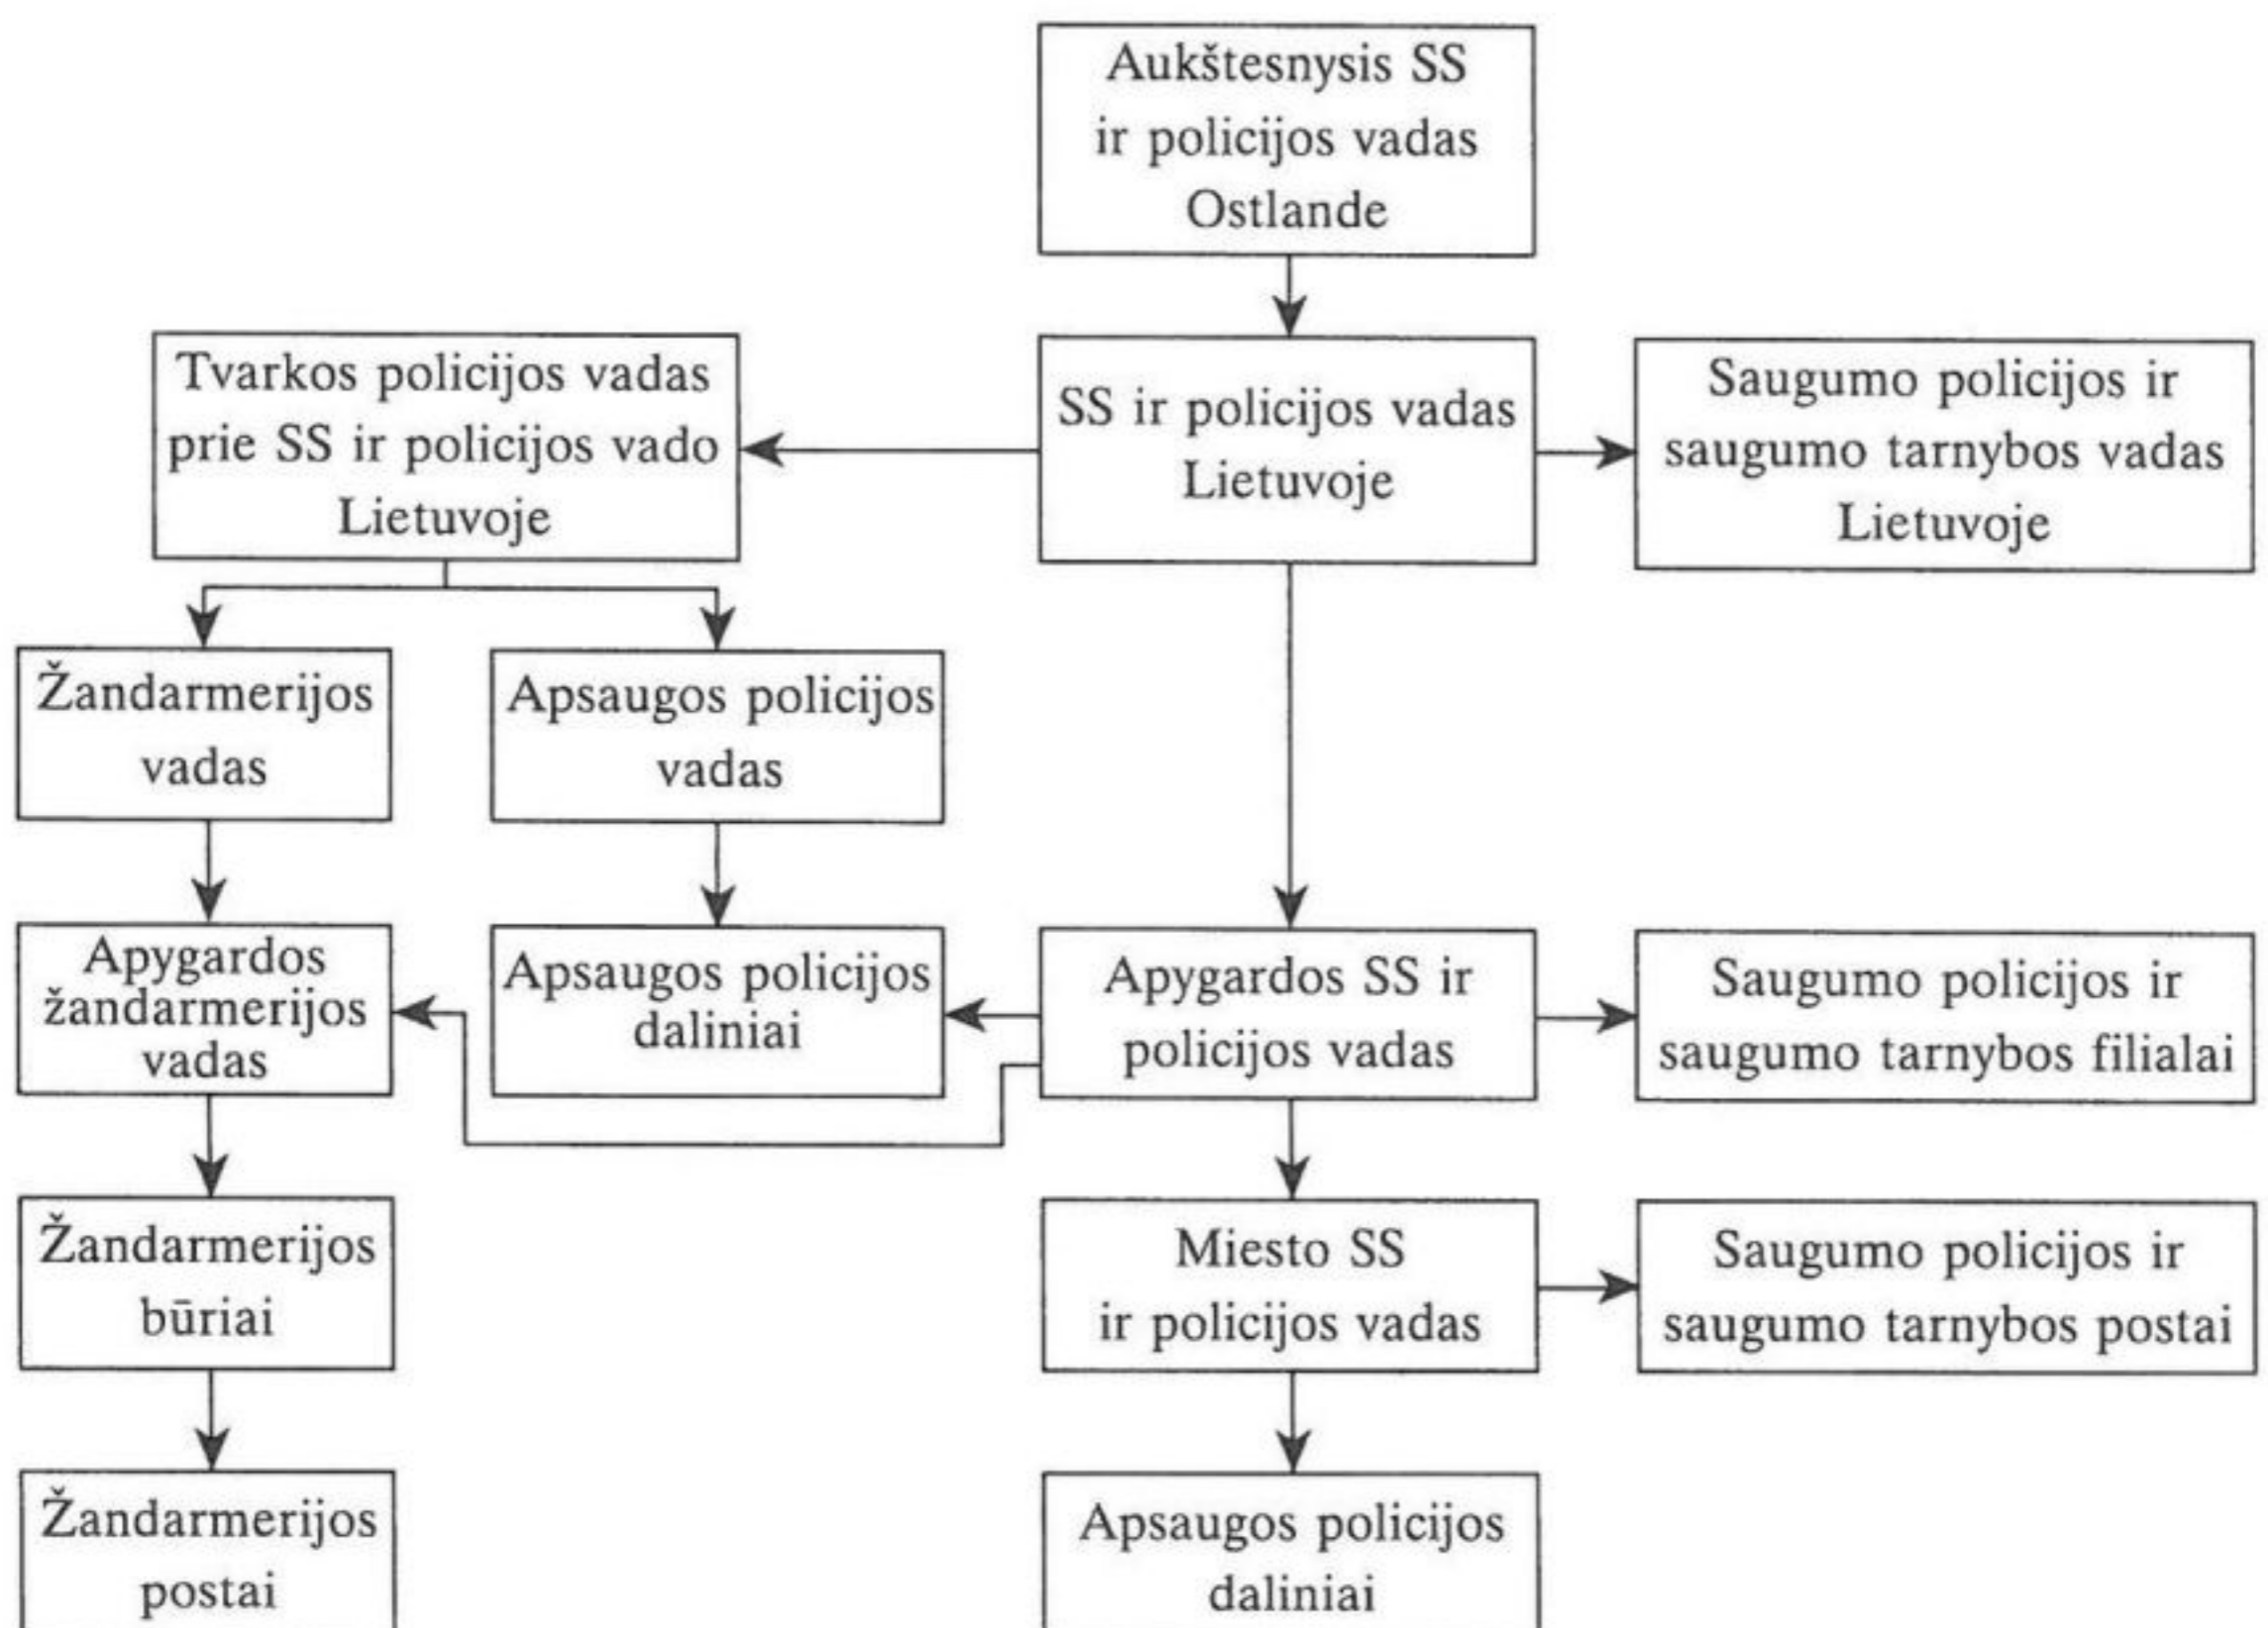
Aukštesnysis SS ir policijos vadas Ostlande

Tvarkos policijos vadas prie SS ir policijos vado Lietuvoje

SS ir policijos vadas Lietuvoje

Saugumo policijos ir saugumo tarnybos vadas Lietuvoje

Žandarmerijos vadas

Apsaugos policijos vadas

Apygardos žandarmerijos vadas

Apsaugos policijos daliniai

Apygardos SS ir policijos vadas

Saugumo policijos ir saugumo tarnybos filialai

Žandarmerijos būriai

Miesto SS ir policijos vadas

Saugumo policijos ir saugumo tarnybos postai

Žandarmerijos postai

Apsaugos policijos daliniai